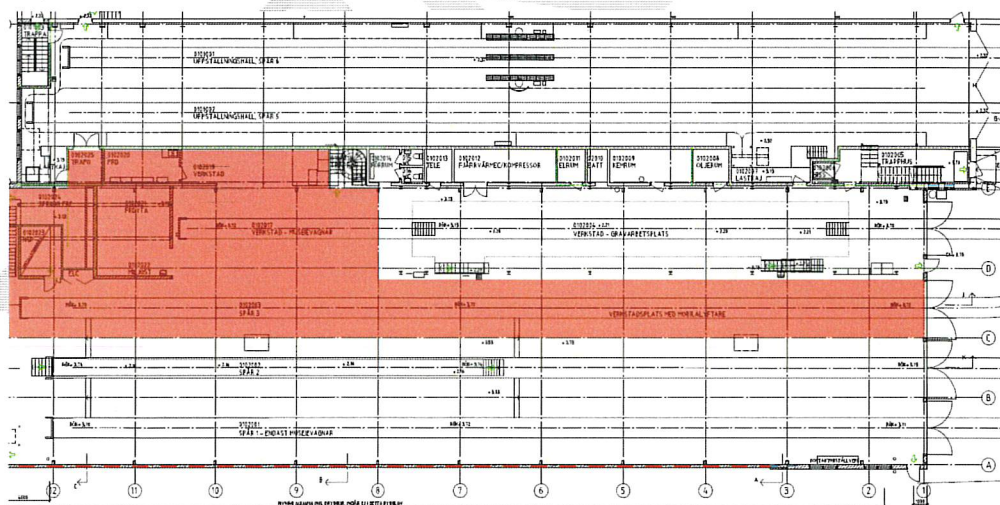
TRAPPA

0102001
UPPSTÄLLNINGSHALL SPÅR 6

0102002
UPPSTÄLLNINGSHALL SPÅR 5

0102025
TRAPH

0102020
FRD

0102019
VERKSTAD

0102014
ELRUM

0102013
TELE

0102012
FJÄRRVÄRME/KOMPRESSOR

0102011
ELRUM

0102010
BATT

0102009
KEMRUM

0102008
OLJERUM

0102007
LASTKAJ

0102005
TRAPPHUS

0102017
VERKSTAD - MUSEIVAGNAR

0102004
VERKSTAD - GRAVARBETSPLATS

0102003
SPÅR 3

VERKSTADSPLATS MED MOBILA LYFTARE

0102002
SPÅR 2

0102001
SPÅR 1 - ENDAST MUSEIVAGNAR

ELC

D

C

B

A

12

11

10

9

8

7

6

5

4

3

2

1